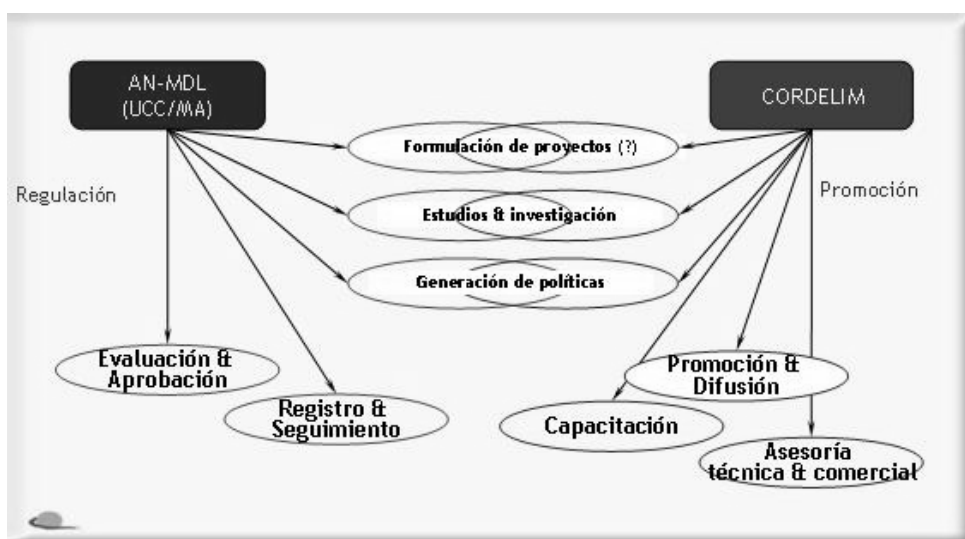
AN-MDL (UCC/MA)

CORDELIM

Regulación

Promoción

Formulación de proyectos (?)

Estudios & investigación

Generación de políticas

Evaluación & Aprobación

Registro & Seguimiento

Promoción & Difusión

Capacitación

Asesoría técnica & comercial